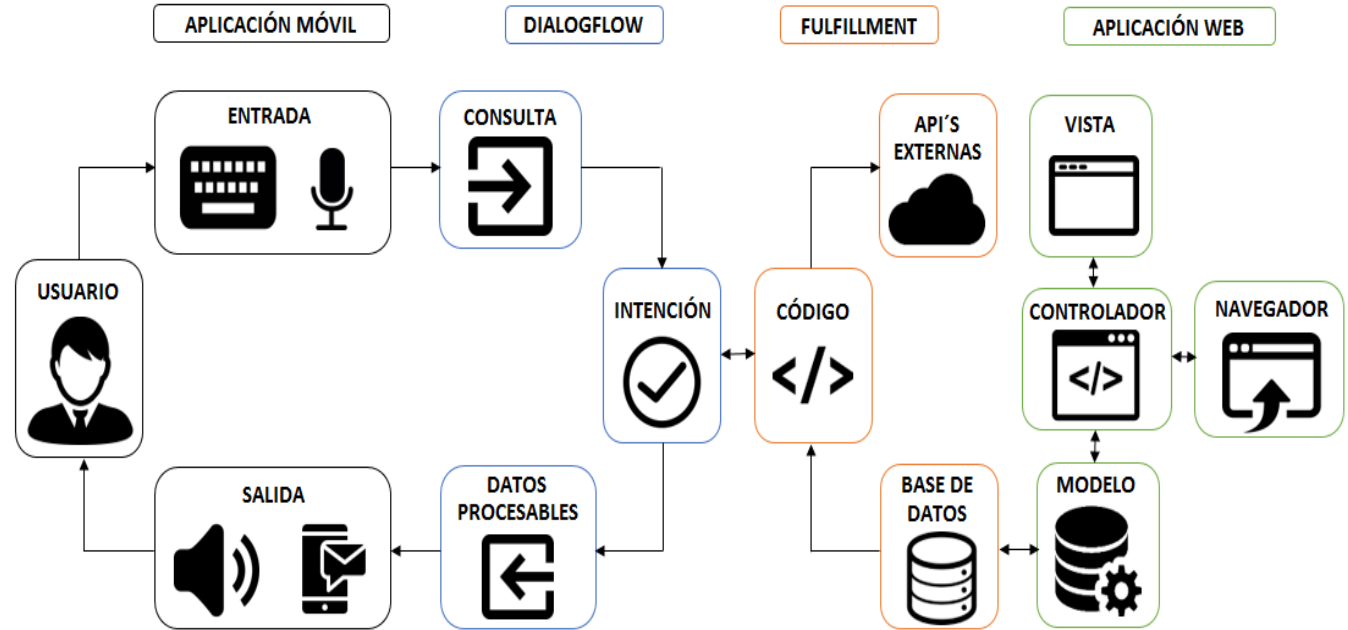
APLICACIÓN MÓVIL

DIALOGFLOW

FULFILLMENT

APLICACIÓN WEB

ENTRADA

CONSULTA

API´S EXTERNAS

VISTA

USUARIO

INTENCIÓN

CÓDIGO

CONTROLADOR

NAVEGADOR

SALIDA

DATOS PROCESABLES

BASE DE DATOS

MODELO